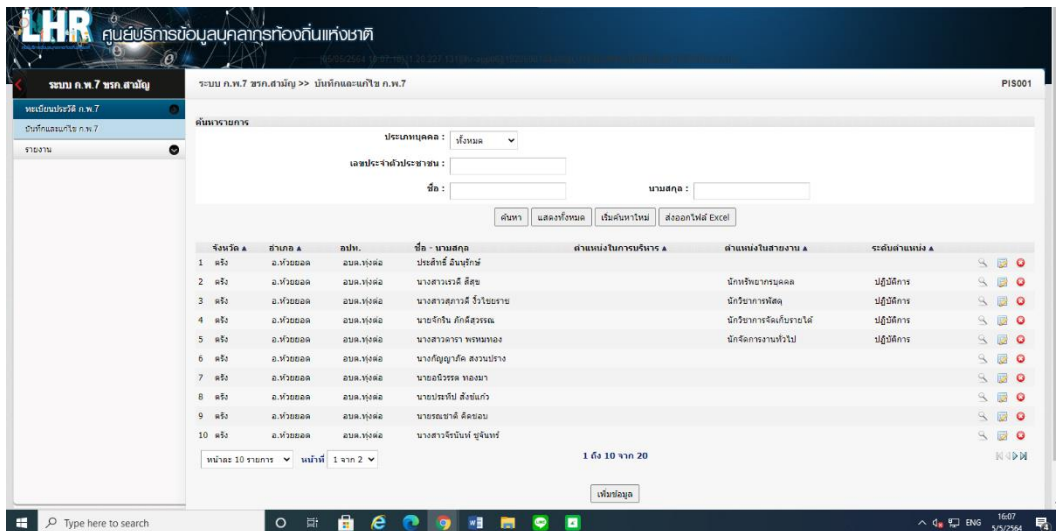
LHR ศูนย์บริการข้อมูลบุคลากรท้องถิ่นแห่งชาติ

ระบบ ก.พ.7 ขรก.สามัญ

ทะเบียนประวัติ ก.พ.7

บันทึกและแก้ไข ก.พ.7

รายงาน

ระบบ ก.พ.7 ขรก.สามัญ >> บันทึกและแก้ไข ก.พ.7

PIS001

ค้นหารายการ

ประเภทบุคคล : ทั้งหมด

เลขประจำตัวประชาชน :

ชื่อ :

นามสกุล :

ค้นหา | แสดงทั้งหมด | เริ่มค้นหาใหม่ | ส่งออกไฟล์ Excel

| | จังหวัด ▲ | อำเภอ ▲ | อปท. | ชื่อ - นามสกุล | ตำแหน่งในการบริหาร ▲ | ตำแหน่งในสายงาน ▲ | ระดับตำแหน่ง ▲ |
|---|---|---|---|---|---|---|---|
| 1 | ตรัง | อ.ห้วยยอด | อบต.ทุ่งต่อ | ประสิทธิ์ อินนุรักษ์ | | | |
| 2 | ตรัง | อ.ห้วยยอด | อบต.ทุ่งต่อ | นางสาวเรวดี ลี้สุข | | นักทรัพยากรบุคคล | ปฏิบัติการ |
| 3 | ตรัง | อ.ห้วยยอด | อบต.ทุ่งต่อ | นางสาวสุภาวดี จิ้วไชยราช | | นักวิชาการพัสดุ | ปฏิบัติการ |
| 4 | ตรัง | อ.ห้วยยอด | อบต.ทุ่งต่อ | นายจักริน ศักดิ์สุวรรณ | | นักวิชาการจัดเก็บรายได้ | ปฏิบัติการ |
| 5 | ตรัง | อ.ห้วยยอด | อบต.ทุ่งต่อ | นางสาวดารา พรหมทอง | | นักจัดการงานทั่วไป | ปฏิบัติการ |
| 6 | ตรัง | อ.ห้วยยอด | อบต.ทุ่งต่อ | นางกัญญาภัค สงวนปราง | | | |
| 7 | ตรัง | อ.ห้วยยอด | อบต.ทุ่งต่อ | นายอนิวรรต ทองมา | | | |
| 8 | ตรัง | อ.ห้วยยอด | อบต.ทุ่งต่อ | นายประทีป สังข์แก้ว | | | |
| 9 | ตรัง | อ.ห้วยยอด | อบต.ทุ่งต่อ | นายธนชาติ คิดชอบ | | | |
| 10 | ตรัง | อ.ห้วยยอด | อบต.ทุ่งต่อ | นางสาวจิรนันท์ ชูจันทร์ | | | |

หน้าละ 10 รายการ หน้าที่ 1 จาก 2

1 ถึง 10 จาก 20

เพิ่มข้อมูล

Type here to search

ENG 16:07 5/5/2564